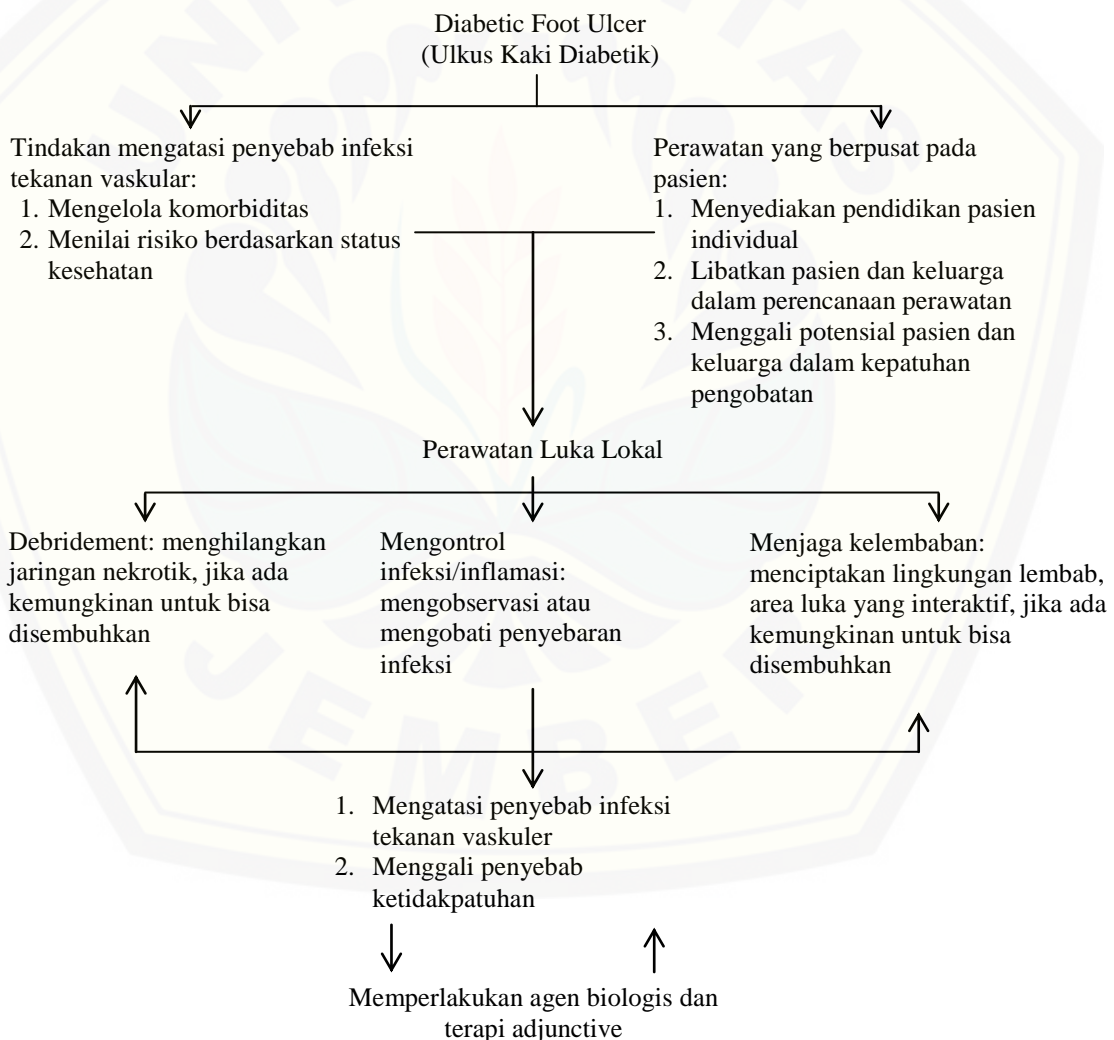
Diabetic Foot Ulcer
(Ulkus Kaki Diabetik)

Tindakan mengatasi penyebab infeksi tekanan vaskular:
1. Mengelola komorbiditas
2. Menilai risiko berdasarkan status kesehatan

Perawatan yang berpusat pada pasien:
1. Menyediakan pendidikan pasien individual
2. Libatkan pasien dan keluarga dalam perencanaan perawatan
3. Menggali potensial pasien dan keluarga dalam kepatuhan pengobatan

Perawatan Luka Lokal

Debridement: menghilangkan jaringan nekrotik, jika ada kemungkinan untuk bisa disembuhkan

Mengontrol infeksi/inflamasi: mengobservasi atau mengobati penyebaran infeksi

Menjaga kelembaban: menciptakan lingkungan lembab, area luka yang interaktif, jika ada kemungkinan untuk bisa disembuhkan

1. Mengatasi penyebab infeksi tekanan vaskuler
2. Menggali penyebab ketidakpatuhan

Memperlakukan agen biologis dan terapi adjunctive